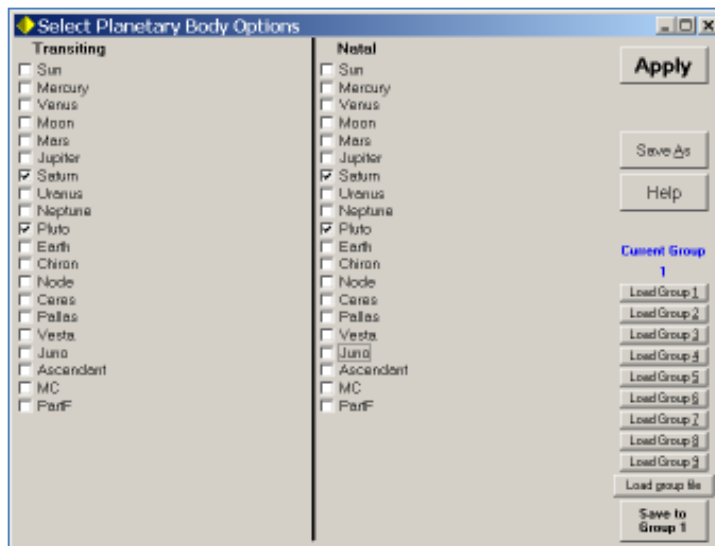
Select Planetary Body Options

Transiting
Sun
Mercury
Venus
Moon
Mars
Jupiter
Saturn
Uranus
Neptune
Pluto
Earth
Chiron
Node
Ceres
Pallas
Vesta
Juno
Ascendant
MC
PartF

Natal
Sun
Mercury
Venus
Moon
Mars
Jupiter
Saturn
Uranus
Neptune
Pluto
Earth
Chiron
Node
Ceres
Pallas
Vesta
Juno
Ascendant
MC
PartF

Apply
Save As
Help
Current Group
1
Load Group 1
Load Group 2
Load Group 3
Load Group 4
Load Group 5
Load Group 6
Load Group 7
Load Group 8
Load Group 9
Load group file
Save to Group 1